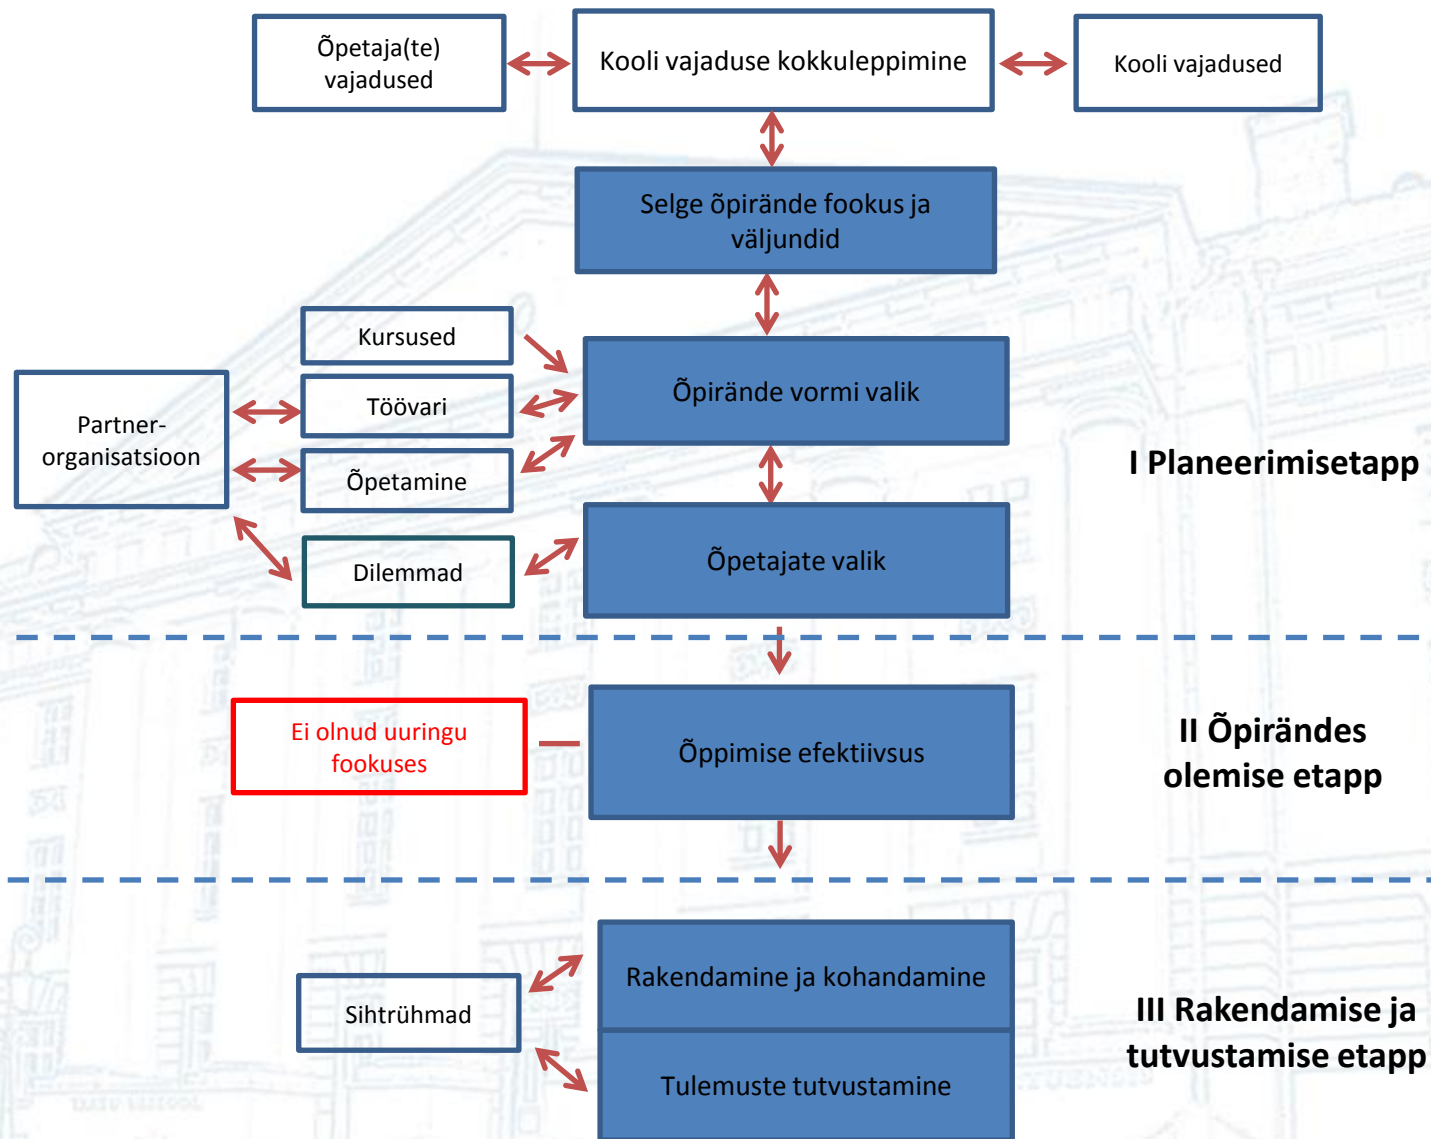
Õpetaja(te) vajadused

Kooli vajaduse kokkuleppimine

Kooli vajadused

Selge õpirände fookus ja väljundid

Kursused

Töövari

Õpetamine

Partner-organisatsioon

Dilemmad

Õpirände vormi valik

Õpetajate valik

I Planeerimisetapp

Ei olnud uuringu fookuses

Õppimise efektiivsus

II Õpirändes olemise etapp

Sihtrühmad

Rakendamine ja kohandamine

Tulemuste tutvustamine

III Rakendamise ja tutvustamise etapp